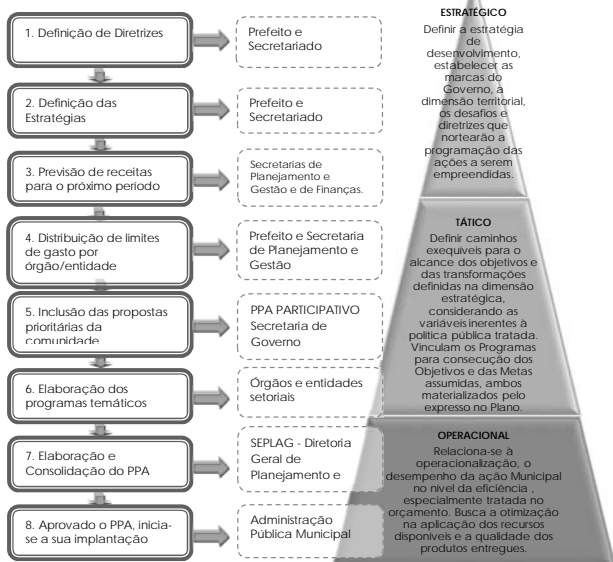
1. Definição de Diretrizes

Prefeito e Secretariado

2. Definição das Estratégias

Prefeito e Secretariado

3. Previsão de receitas para o próximo periodo

Secretarias de Planejamento e Gestão e de Finanças.

4. Distribuição de limites de gasto por órgão/entidade

Prefeito e Secretaria de Planejamento e Gestão

5. Inclusão das propostas prioritárias da comunidade

PPA PARTICIPATIVO Secretaria de Governo

6. Elaboração dos programas temáticos

Órgãos e entidades setoriais

7. Elaboração e Consolidação do PPA

SEPLAG - Diretoria Geral de Planejamento e

8. Aprovado o PPA, inicia-se a sua implantação

Administração Pública Municipal

ESTRATÉGICO
Definir a estratégia de desenvolvimento, estabelecer as marcas do Governo, a dimensão territorial, os desafios e diretrizes que nortearão a programação das ações a serem empreendidas.

TÁTICO
Definir caminhos exequíveis para o alcance dos objetivos e das transformações definidas na dimensão estratégica, considerando as variáveis inerentes à política pública tratada. Vinculam os Programas para consecução dos Objetivos e das Metas assumidas, ambos materializados pelo expresso no Plano.

OPERACIONAL
Relaciona-se à operacionalização, o desempenho da ação Municipal no nível da eficiência , especialmente tratada no orçamento. Busca a otimização na aplicação dos recursos disponíveis e a qualidade dos produtos entregues.